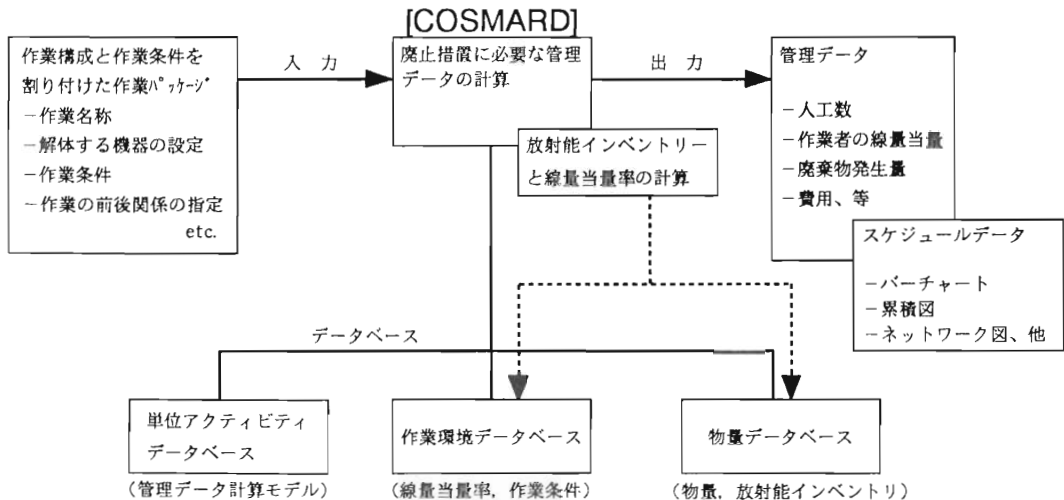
[COSMARD]

作業構成と作業条件を割り付けた作業ﾊﾟｯｹｰｼﾞ
－作業名称
－解体する機器の設定
－作業条件
－作業の前後関係の指定
etc.

入力

廃止措置に必要な管理データの計算

出力

管理データ
－人工数
－作業者の線量当量
－廃棄物発生量
－費用、等

放射能インベントリーと線量当量率の計算

スケジュールデータ
－バーチャート
－累積図
－ネットワーク図、他

データベース

単位アクティビティデータベース
（管理データ計算モデル）

作業環境データベース
（線量当量率，作業条件）

物量データベース
（物量，放射能インベントリ）